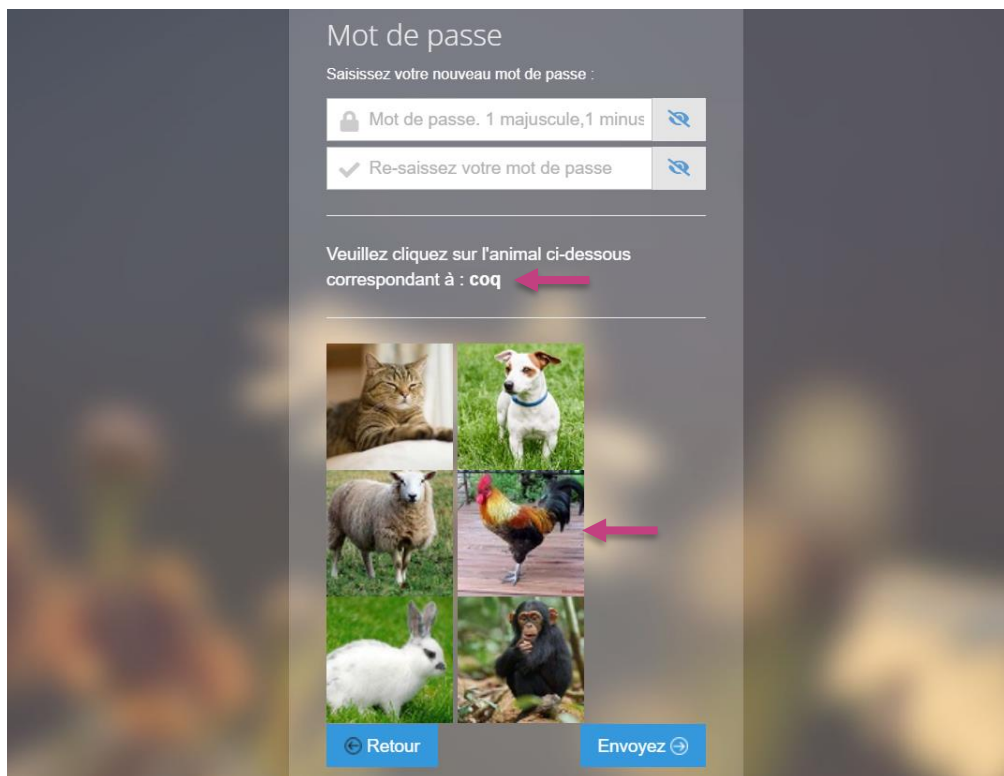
Mot de passe

Saisissez votre nouveau mot de passe :

Mot de passe. 1 majuscule,1 minus

Re-saisissez votre mot de passe

Veuillez cliquez sur l'animal ci-dessous correspondant à : **coq**

Retour

Envoyez